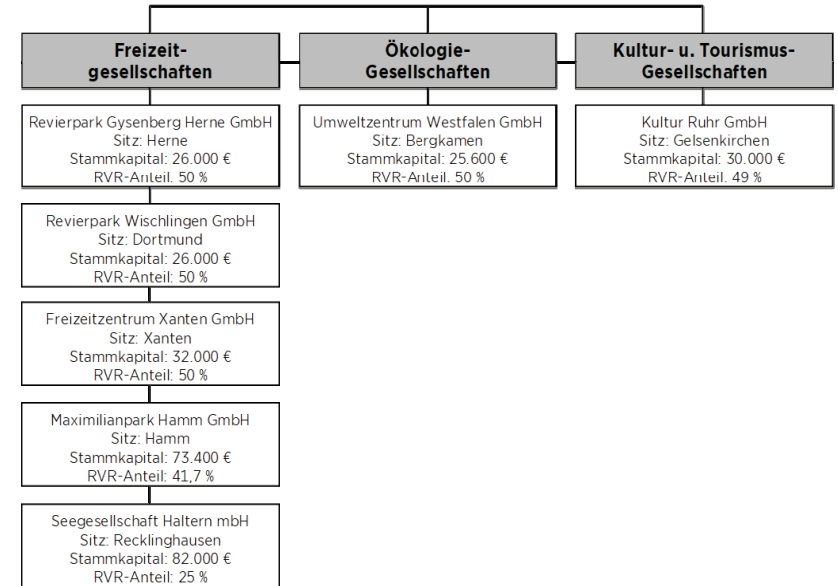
Freizeitgesellschaften

Ökologie-Gesellschaften

Kultur- u. Tourismus-Gesellschaften

Revierpark Gysenberg Herne GmbH
Sitz: Herne
Stammkapital: 26.000 €
RVR-Anteil: 50 %

Revierpark Wischlingen GmbH
Sitz: Dortmund
Stammkapital: 26.000 €
RVR-Anteil: 50 %

Freizeitzentrum Xanten GmbH
Sitz: Xanten
Stammkapital: 32.000 €
RVR-Anteil: 50 %

Maximilianpark Hamm GmbH
Sitz: Hamm
Stammkapital: 73.400 €
RVR-Anteil: 41,7 %

Seegesellschaft Haltern mbH
Sitz: Recklinghausen
Stammkapital: 82.000 €
RVR-Anteil: 25 %

Umweltzentrum Westfalen GmbH
Sitz: Bergkamen
Stammkapital: 25.600 €
RVR-Anteil: 50 %

Kultur Ruhr GmbH
Sitz: Gelsenkirchen
Stammkapital: 30.000 €
RVR-Anteil: 49 %